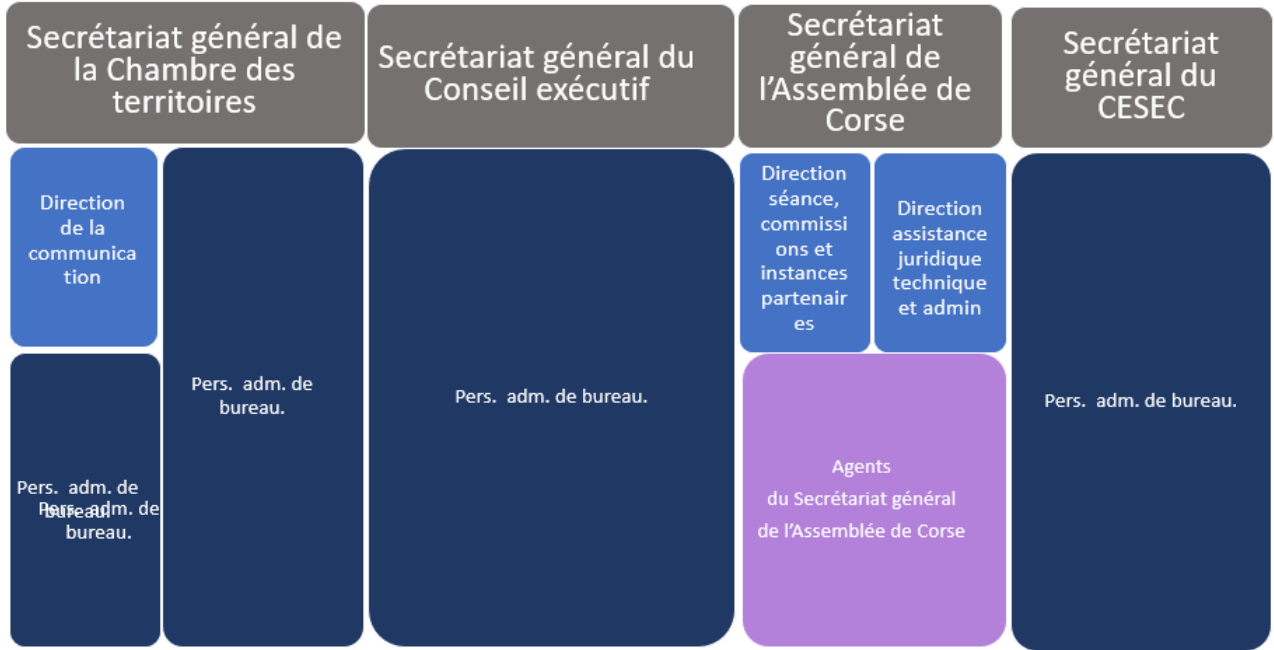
Secrétariat général de la Chambre des territoires

Direction de la communication

Pers. adm. de bureau.

Pers. adm. de bureau.

Pers. adm. de bureau.

Secrétariat général du Conseil exécutif

Pers. adm. de bureau.

Secrétariat général de l'Assemblée de Corse

Direction séance, commissions et instances partenaires

Direction assistance juridique technique et admin

Agents du Secrétariat général de l'Assemblée de Corse

Secrétariat général du CESEC

Pers. adm. de bureau.